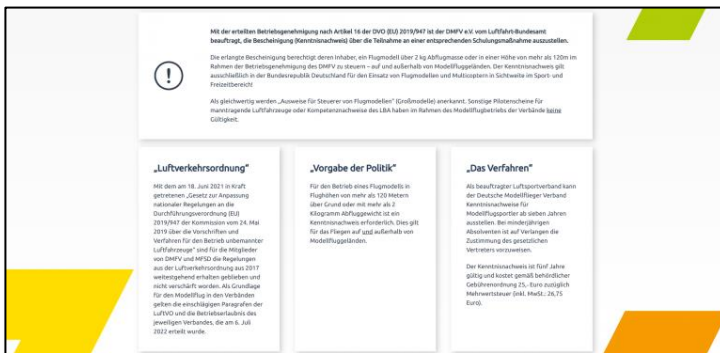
Mit der erteilten Betriebsgenehmigung nach Artikel 16 der DVO (EU) 2019/947 ist der DMFV e.V. vom Luftfahrt-Bundesamt beauftragt, die Bescheinigung (Kenntnisnachweis) über die Teilnahme an einer entsprechenden Schulungsmaßnahme auszustellen.

Die erlangte Bescheinigung berechtigt deren Inhaber, ein Flugmodell über 2 kg Abflugmasse oder in einer Höhe von mehr als 120m im Rahmen der Betriebsgenehmigung des DMFV zu steuern – auf und außerhalb von Modellfluggeländen. Der Kenntnisnachweis gilt ausschließlich in der Bundesrepublik Deutschland für den Einsatz von Flugmodellen und Multicoptern in Sichtweite im Sport- und Freizeitbereich!

Als gleichwertig werden „Ausweise für Steuerer von Flugmodellen" (Großmodelle) anerkannt. Sonstige Pilotenscheine für manntragende Luftfahrzeuge oder Kompetenznachweise des LBA haben im Rahmen des Modellflugbetriebs der Verbände keine Gültigkeit.

„Luftverkehrsordnung"

Mit dem am 18. Juni 2021 in Kraft getretenen „Gesetz zur Anpassung nationaler Regelungen an die Durchführungsverordnung (EU) 2019/947 der Kommission vom 24. Mai 2019 über die Vorschriften und Verfahren für den Betrieb unbemannter Luftfahrzeuge" sind für die Mitglieder von DMFV und MFSD die Regelungen aus der Luftverkehrsordnung aus 2017 weitestgehend erhalten geblieben und nicht verschärft worden. Als Grundlage für den Modellflug in den Verbänden gelten die einschlägigen Paragrafen der LuftVO und die Betriebserlaubnis des jeweiligen Verbandes, die am 6. Juli 2022 erteilt wurde.

„Vorgabe der Politik"

Für den Betrieb eines Flugmodells in Flughöhen von mehr als 120 Metern über Grund oder mit mehr als 2 Kilogramm Abfluggewicht ist ein Kenntnisnachweis erforderlich. Dies gilt für das Fliegen auf und außerhalb von Modellfluggeländen.

„Das Verfahren"

Als beauftragter Luftsportverband kann der Deutsche Modellflieger Verband Kenntnisnachweise für Modellflugsportler ab sieben Jahren ausstellen. Bei minderjährigen Absolventen ist auf Verlangen die Zustimmung des gesetzlichen Vertreters vorzuweisen.

Der Kenntnisnachweis ist fünf Jahre gültig und kostet gemäß behördlicher Gebührenordnung 25,- Euro zuzüglich Mehrwertsteuer (inkl. MwSt.: 26,75 Euro).